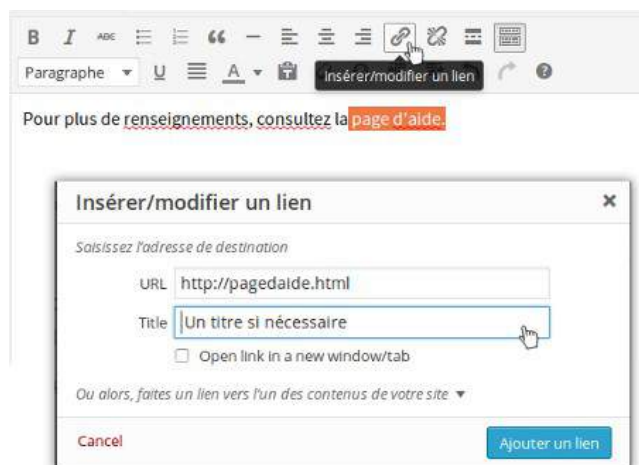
B I ABC

Paragraphe U A Insérer/modifier un lien

Pour plus de renseignements, consultez la page d'aide.

Insérer/modifier un lien ×

Saisissez l'adresse de destination

URL http://pagedaide.html

Title Un titre si nécessaire

Open link in a new window/tab

Ou alors, faites un lien vers l'un des contenus de votre site ▼

Cancel

Ajouter un lien